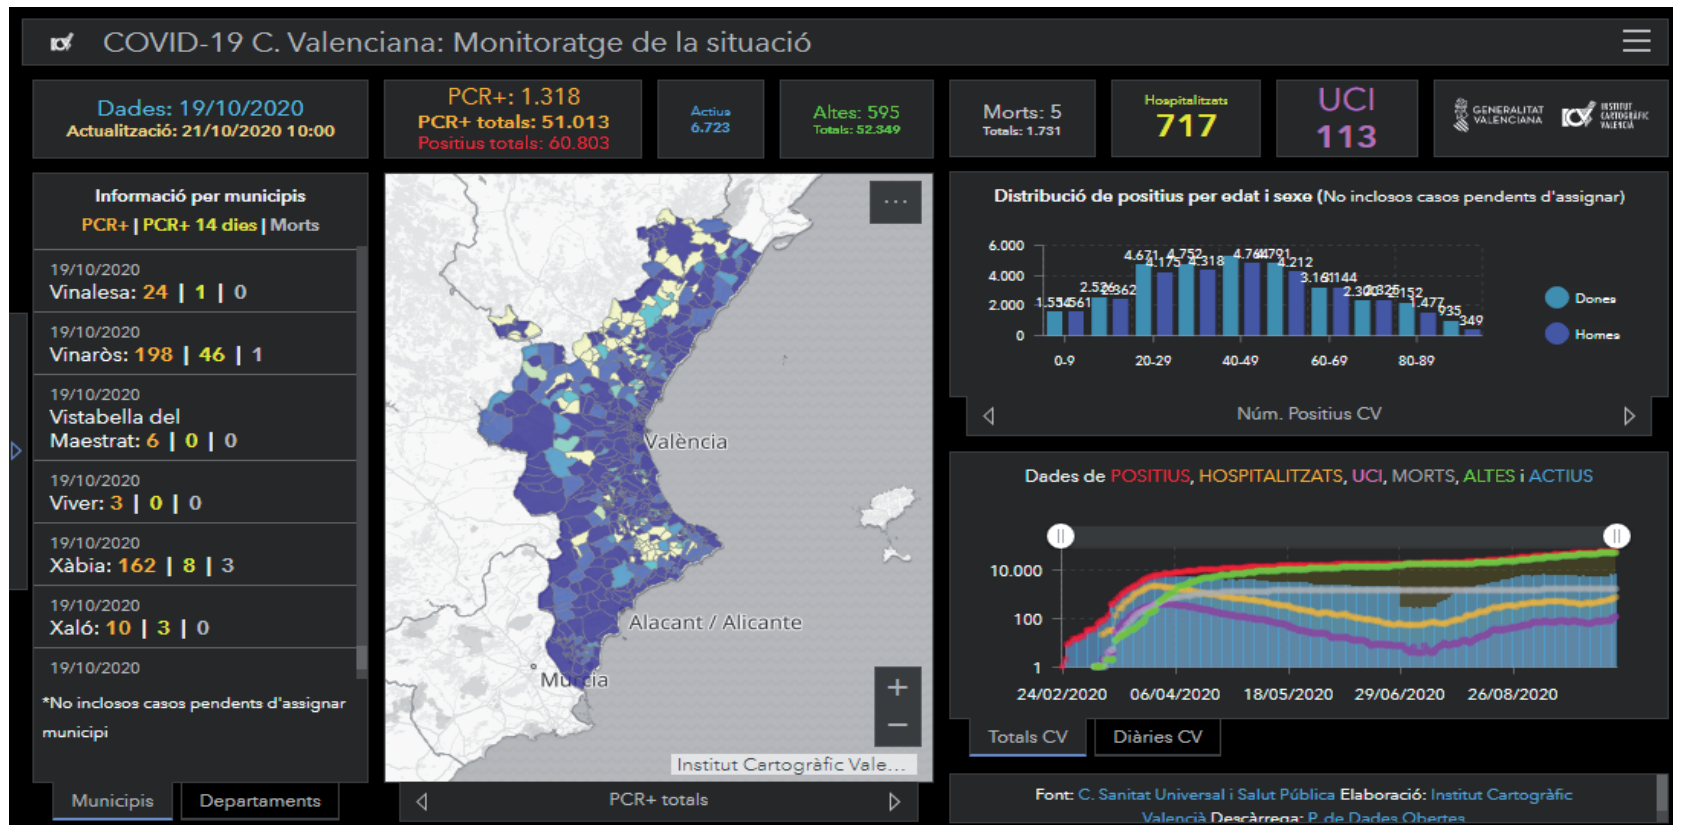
COVID-19 C. Valenciana: Monitoratge de la situació

Dades: 19/10/2020
Actualització: 21/10/2020 10:00

PCR+: 1.318
PCR+ totals: 51.013
Positius totals: 60.803

Actius
6.723

Altes: 595
Totals: 52.349

Morts: 5
Totals: 1.731

Hospitalitzats
717

UCI
113

GENERALITAT VALENCIANA
INSTITUT CARTOGRÀFIC VALENCIÀ

Informació per municipis
PCR+ | PCR+ 14 dies | Morts

19/10/2020
Vinalesa: 24 | 1 | 0

19/10/2020
Vinaròs: 198 | 46 | 1

19/10/2020
Vistabella del Maestrat: 6 | 0 | 0

19/10/2020
Viver: 3 | 0 | 0

19/10/2020
Xàbia: 162 | 8 | 3

19/10/2020
Xaló: 10 | 3 | 0

19/10/2020

*No inclosos casos pendents d'assignar municipi

Municipis
Departaments

...
València
Alacant / Alicante
Murcia
+
−
Institut Cartogràfic Vale...
PCR+ totals

Distribució de positius per edat i sexe (No inclosos casos pendents d'assignar)

6.000
4.000
2.000
0
1.534 1.561 2.526 2.362 4.671 4.175 4.752 4.318 4.764 4.791 4.212 3.161 3.144 2.301 2.325 2.152 1.477 935 349
0-9
20-29
40-49
60-69
80-89
Dones
Homes
Núm. Positius CV

Dades de POSITIUS, HOSPITALITZATS, UCI, MORTS, ALTES i ACTIUS

10.000
100
1
24/02/2020
06/04/2020
18/05/2020
29/06/2020
26/08/2020

Totals CV
Diàries CV

Font: C. Sanitat Universal i Salut Pública Elaboració: Institut Cartogràfic Valencià Descàrrega: P. de Dades Obertes